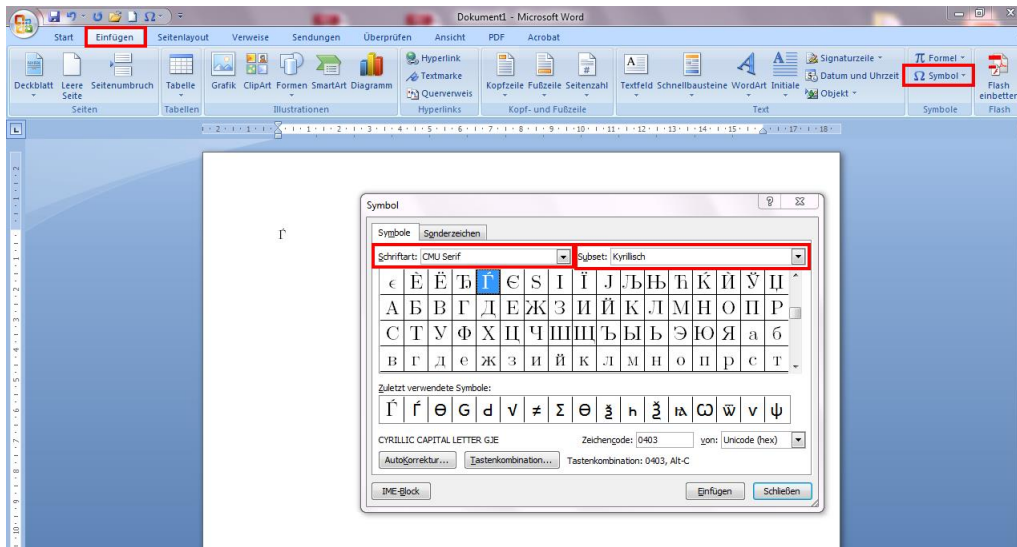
Dokument1 - Microsoft Word

Start | Einfügen | Seitenlayout | Verweise | Sendungen | Überprüfen | Ansicht | PDF | Acrobat

Deckblatt | Leere Seite | Seitenumbruch | Seiten
Tabelle | Tabellen
Grafik | ClipArt | Formen | SmartArt | Diagramm | Illustrationen
Hyperlink | Textmarke | Querverweis | Hyperlinks
Kopfzeile | Fußzeile | Seitenzahl | Kopf- und Fußzeile
Textfeld | Schnellbausteine | WordArt | Initiale | Signaturzeile | Datum und Uhrzeit | Objekt | Text
Formel | Symbol | Symbole
Flash einbetten | Flash

Ѓ

Symbol

Symbole | Sonderzeichen

Schriftart: CMU Serif
Subset: Kyrillisch

| є | Ѐ | Ё | Ђ | Ѓ | Є | S | І | Ї | Ј | Љ | Њ | Ћ | Ќ | Ѝ | Ў | Џ |
|---|---|---|---|---|---|---|---|---|---|---|---|---|---|---|---|---|
| А | Б | В | Г | Д | Е | Ж | З | И | Й | К | Л | М | Н | О | П | Р |
| С | Т | У | Ф | Х | Ц | Ч | Ш | Щ | Ъ | Ы | Ь | Э | Ю | Я | а | б |
| в | г | д | е | ж | з | и | й | к | л | м | н | о | п | р | с | т |

Zuletzt verwendete Symbole:
Ѓ ѓ θ G d V ≠ Σ ϴ ǯ h ǯ ɬ Ѡ ѿ v ψ

CYRILLIC CAPITAL LETTER GJE
Zeichencode: 0403
von: Unicode (hex)

AutoKorrektur... | Tastenkombination... | Tastenkombination: 0403, Alt-C

IME-Block | Einfügen | Schließen